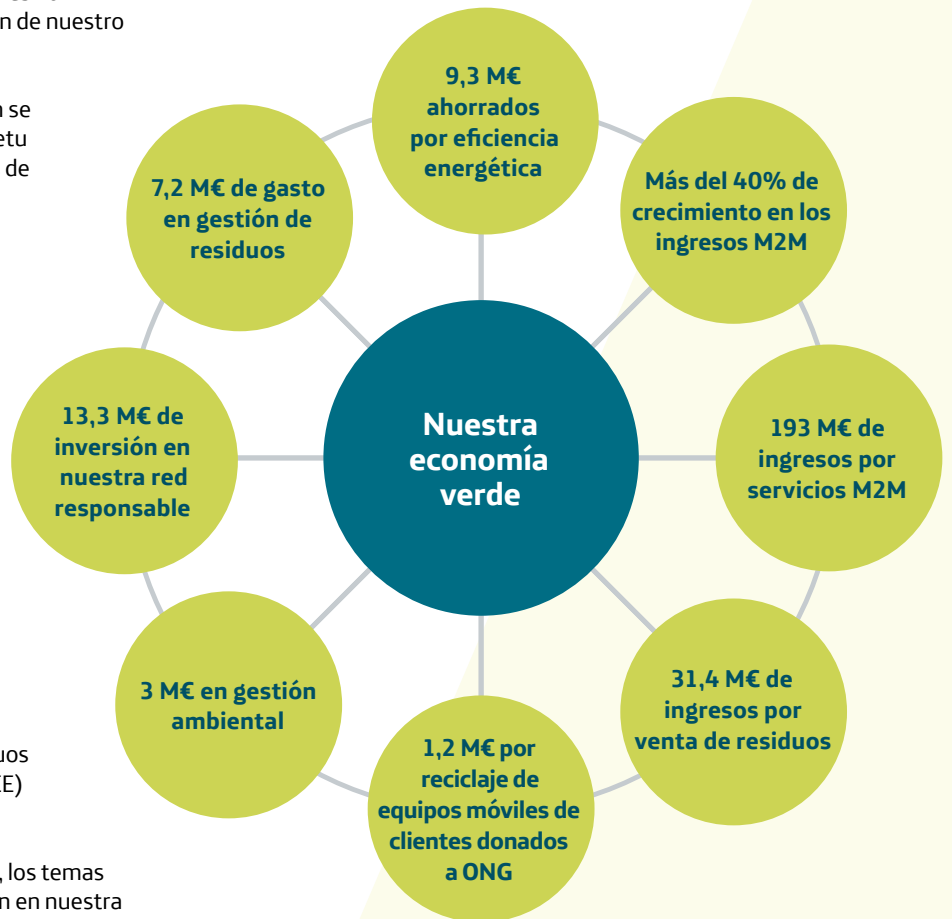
n de nuestro

n se
etu
de

uos
E)

, los temas
n en nuestra

9,3 M€ ahorrados por eficiencia energética

Más del 40% de crecimiento en los ingresos M2M

193 M€ de ingresos por servicios M2M

31,4 M€ de ingresos por venta de residuos

1,2 M€ por reciclaje de equipos móviles de clientes donados a ONG

3 M€ en gestión ambiental

13,3 M€ de inversión en nuestra red responsable

7,2 M€ de gasto en gestión de residuos

Nuestra economía verde